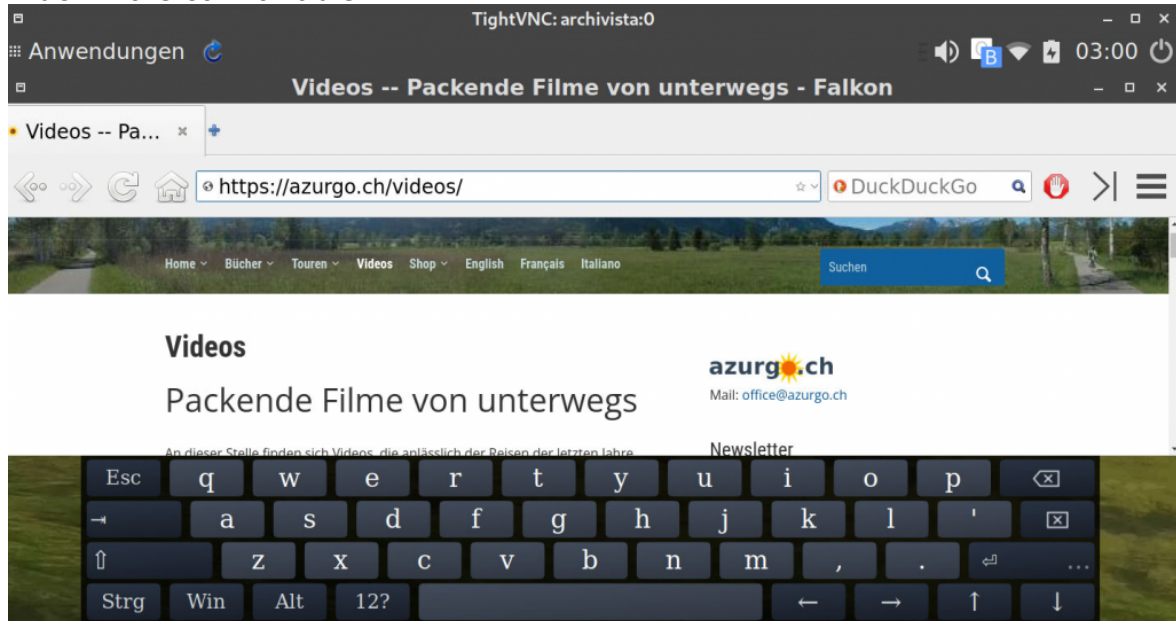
TightVNC: archivista:0

Anwendungen

03:00

Videos -- Packende Filme von unterwegs - Falkon

Videos -- Pa...

https://azurgo.ch/videos/

DuckDuckGo

Home Bücher Touren Videos Shop English Français Italiano

Suchen

Videos

Packende Filme von unterwegs

An dieser Stelle finden sich Videos, die anlässlich der Reisen der letzten Jahre

azurgo.ch

Mail: office@azurgo.ch

Newsletter

Esc q w e r t y u i o p

a s d f g h j k l '

z x c v b n m , .

Strg Win Alt 12? ← → ↑ ↓